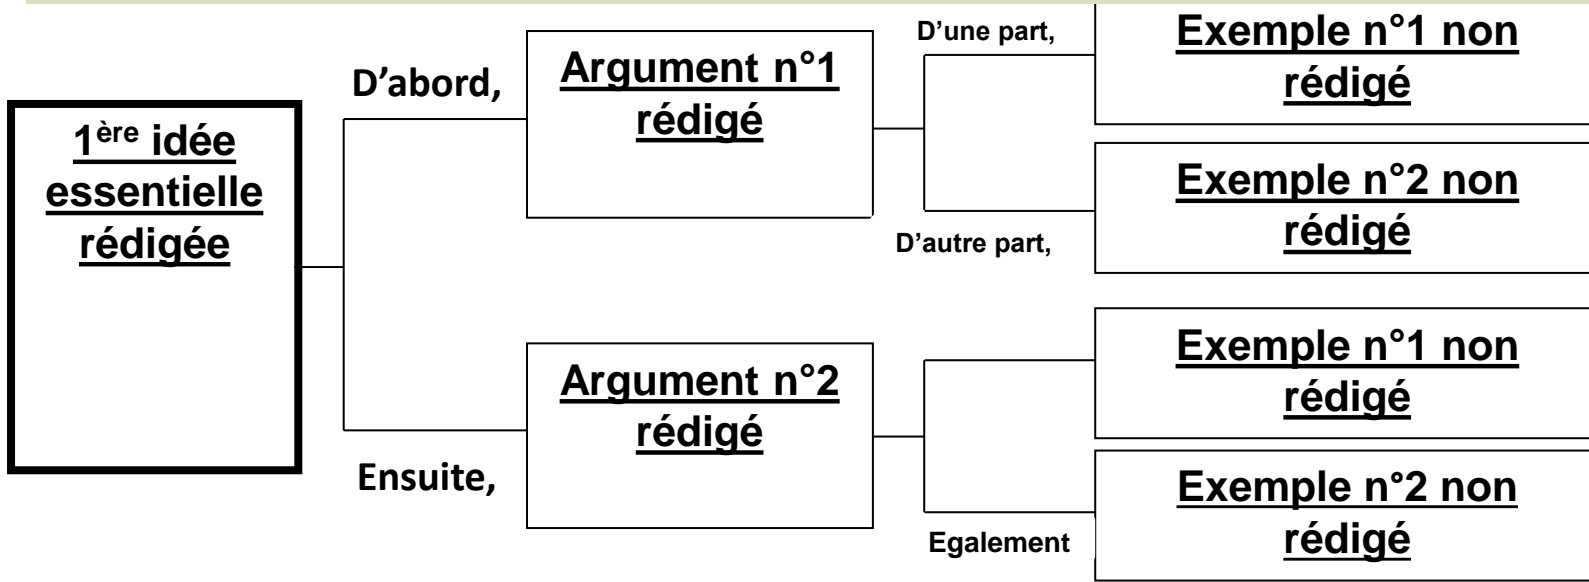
1$^{ère}$ idée essentielle rédigée

D'abord,

Argument n°1 rédigé

D'une part,

Exemple n°1 non rédigé

Exemple n°2 non rédigé

D'autre part,

Ensuite,

Argument n°2 rédigé

Exemple n°1 non rédigé

Exemple n°2 non rédigé

Egalement